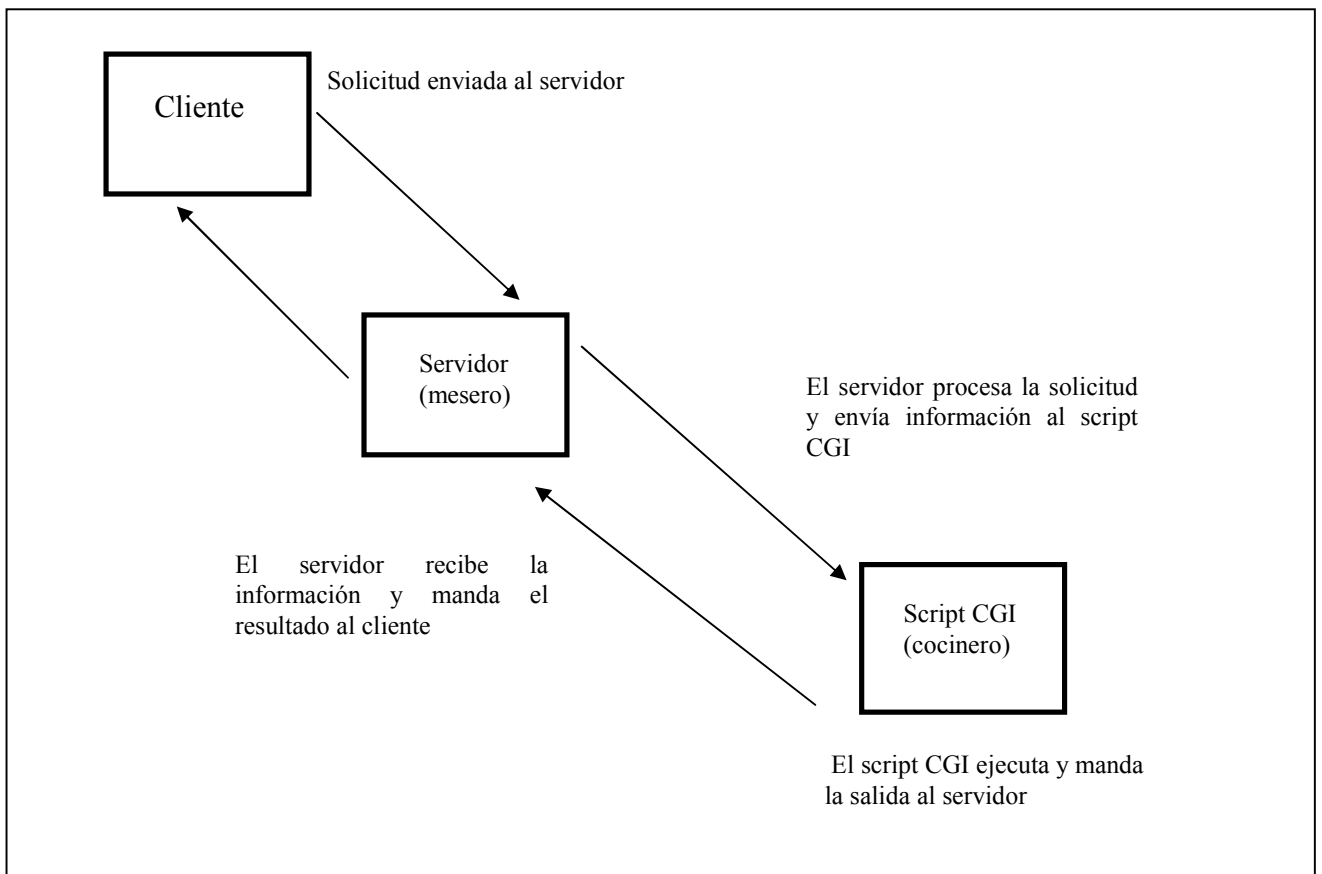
Cliente

Solicitud enviada al servidor

Servidor
(mesero)

El servidor procesa la solicitud y envía información al script CGI

El servidor recibe la información y manda el resultado al cliente

Script CGI
(cocinero)

El script CGI ejecuta y manda la salida al servidor